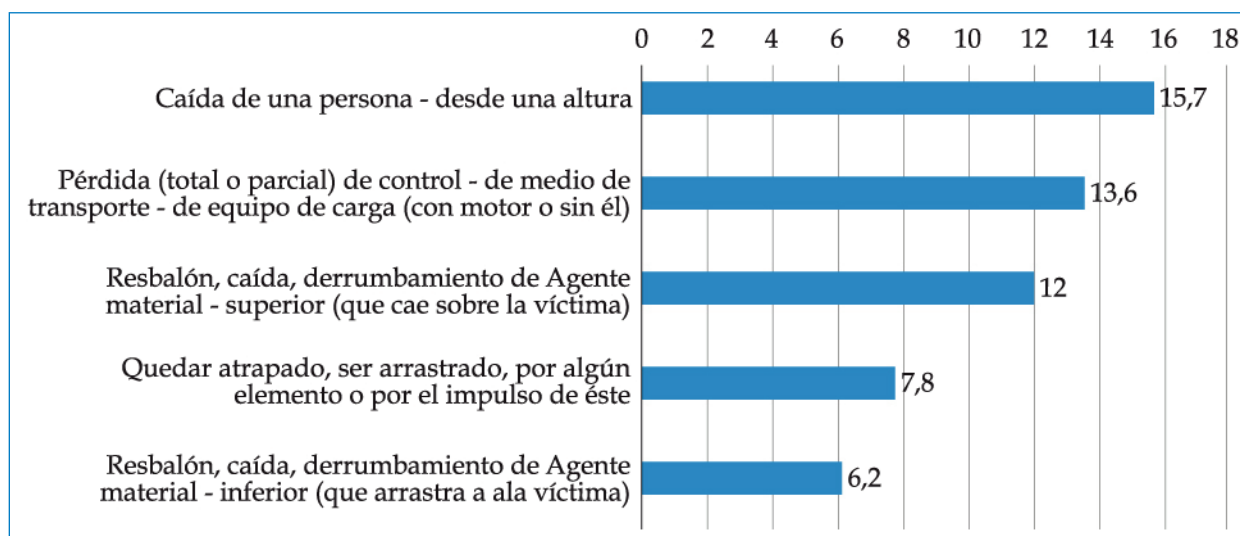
0 2 4 6 8 10 12 14 16 18

Caída de una persona - desde una altura 15,7

Pérdida (total o parcial) de control - de medio de transporte - de equipo de carga (con motor o sin él) 13,6

Resbalón, caída, derrumbamiento de Agente material - superior (que cae sobre la víctima) 12

Quedar atrapado, ser arrastrado, por algún elemento o por el impulso de éste 7,8

Resbalón, caída, derrumbamiento de Agente material - inferior (que arrastra a ala víctima) 6,2